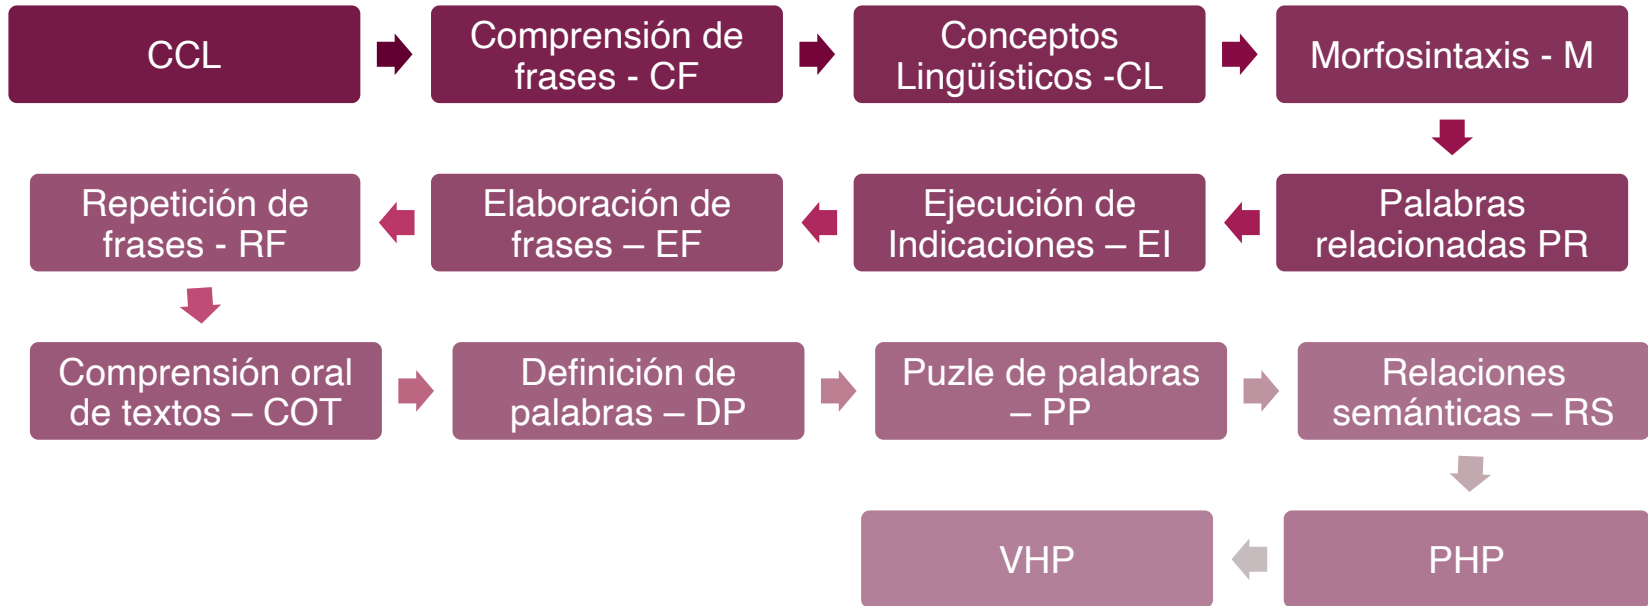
CCL

Comprensión de frases - CF

Conceptos Lingüísticos -CL

Morfosintaxis - M

Palabras relacionadas PR

Ejecución de Indicaciones – EI

Elaboración de frases – EF

Repetición de frases - RF

Comprensión oral de textos – COT

Definición de palabras – DP

Puzle de palabras – PP

Relaciones semánticas – RS

PHP

VHP